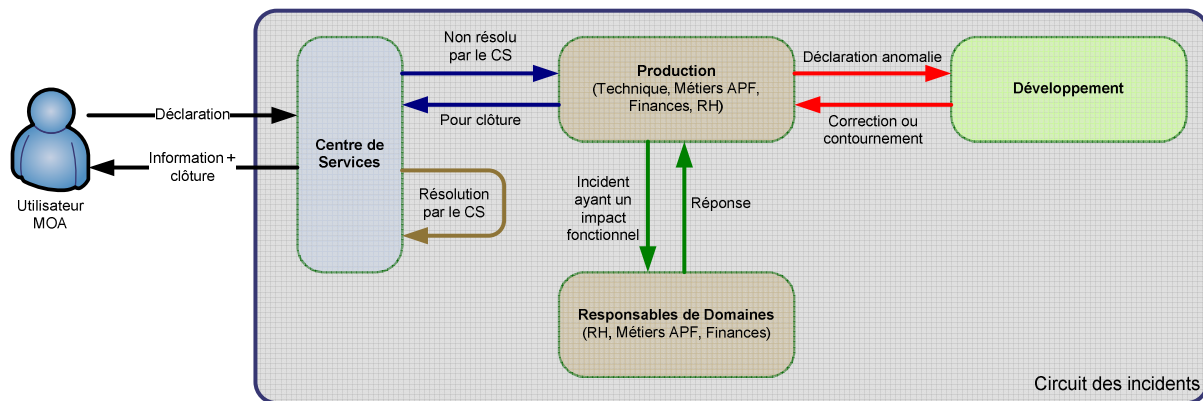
Utilisateur MOA

Déclaration

Information + clôture

Centre de Services

Non résolu par le CS

Pour clôture

Résolution par le CS

Production
(Technique, Métiers APF, Finances, RH)

Déclaration anomalie

Correction ou contournement

Développement

Incident ayant un impact fonctionnel

Réponse

Responsables de Domaines
(RH, Métiers APF, Finances)

Circuit des incidents